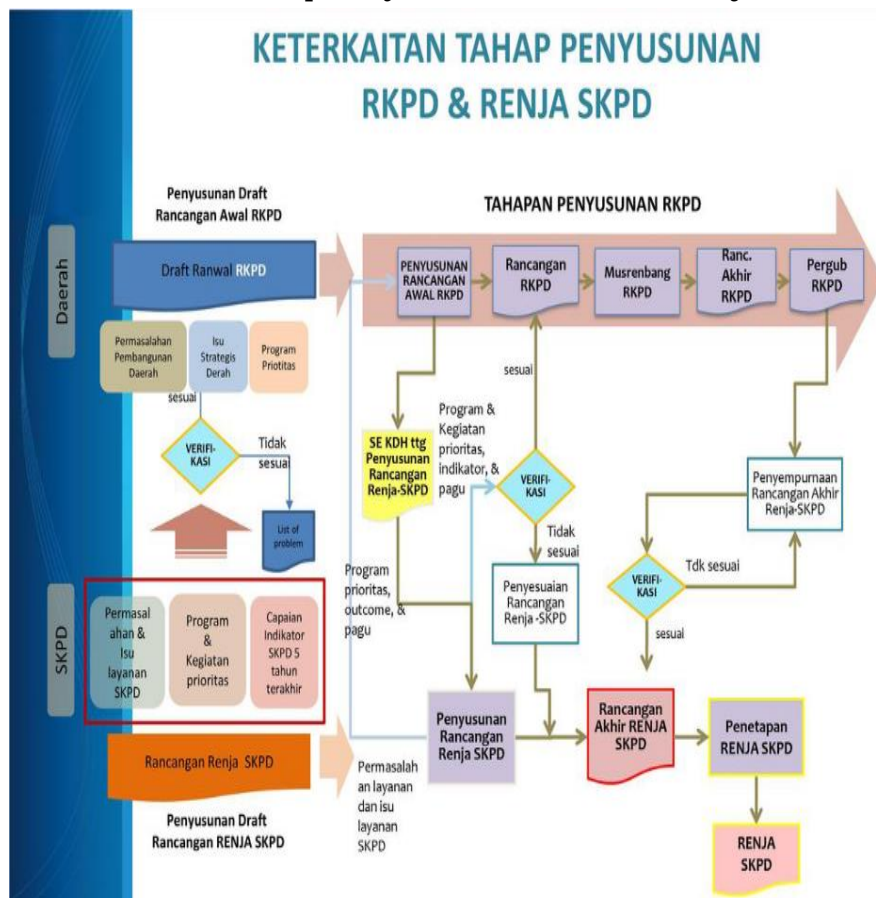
KETERKAITAN TAHAP PENYUSUNAN RKPD & RENJA SKPD

Daerah

Penyusunan Draft Rancangan Awal RKPD

Draft Ranwal RKPD

Permasalahan Pembangunan Daerah

Isu Strategis Derah

Program Prioritas

sesuai

VERIFI-KASI

Tidak sesuai

List of problem

SKPD

Permasalahan & Isu layanan SKPD

Program & Kegiatan prioritas

Capaian Indikator SKPD 5 tahun terakhir

Rancangan Renja SKPD

Penyusunan Draft Rancangan RENJA SKPD

TAHAPAN PENYUSUNAN RKPD

PENYUSUNAN RANCANGAN AWAL RKPD

Rancangan RKPD

Musrenbang RKPD

Ranc. Akhir RKPD

Pergub RKPD

sesuai

SE KDH ttg Penyusunan Rancangan Renja-SKPD

Program & Kegiatan prioritas, indikator, & pagu

VERIFI-KASI

Tidak sesuai

Penyesuaian Rancangan Renja -SKPD

Program prioritas, outcome, & pagu

Penyempurnaan Rancangan Akhir Renja-SKPD

VERIFI-KASI

Tdk sesuai

sesuai

Penyusunan Rancangan Renja SKPD

Permasalahan layanan dan isu layanan SKPD

Rancangan Akhir RENJA SKPD

Penetapan RENJA SKPD

RENJA SKPD